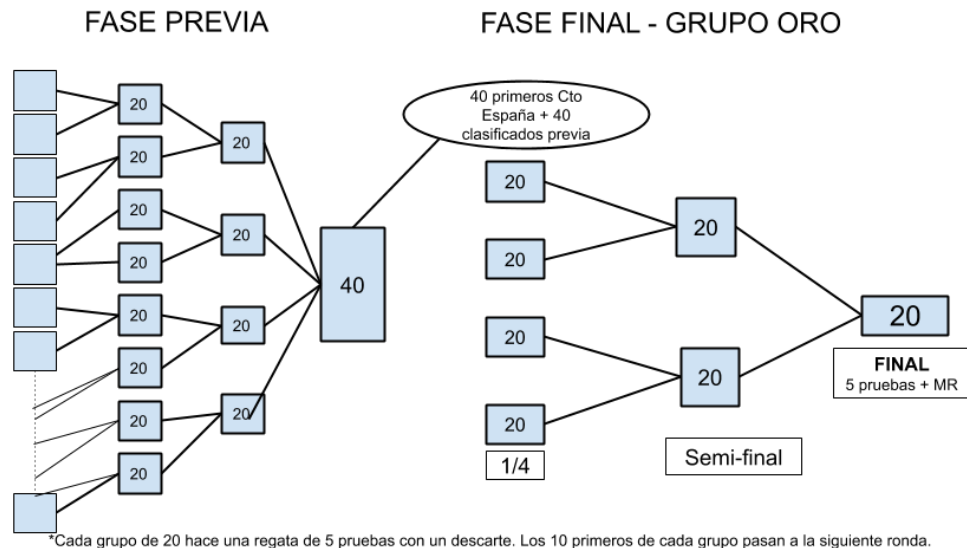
FASE PREVIA

FASE FINAL - GRUPO ORO

20
20
20
20
20
20
20
20

20
20
20
20

40

40 primeros Cto España + 40 clasificados previa

20
20
20
20

1/4

20
20

Semi-final

20

FINAL
5 pruebas + MR

*Cada grupo de 20 hace una regata de 5 pruebas con un descarte. Los 10 primeros de cada grupo pasan a la siguiente ronda.